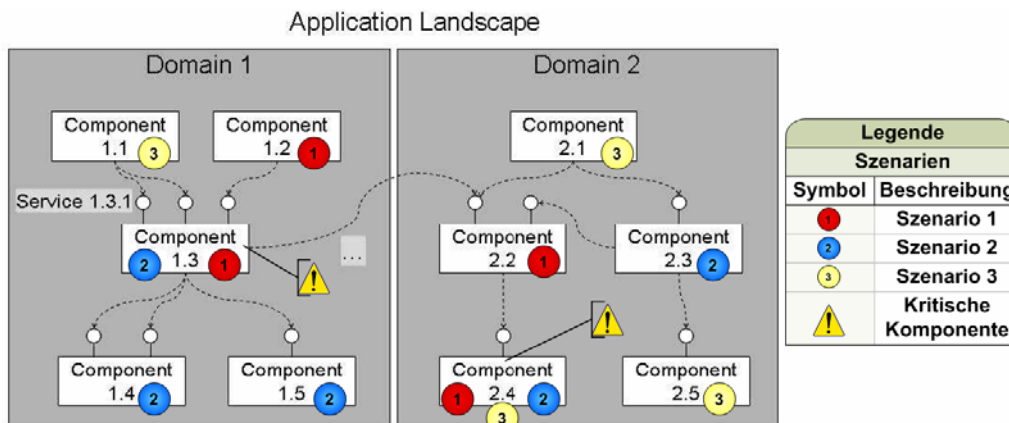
Application Landscape

Domain 1

Component 1.1 3

Component 1.2 1

Service 1.3.1

Component 1.3 2 1

...

Component 1.4 2

Component 1.5 2

Domain 2

Component 2.1 3

Component 2.2 1

Component 2.3 2

Component 2.4 1 2 3

Component 2.5 3

| Legende | |
|---|---|
| Szenarien | |
| Symbol | Beschreibung |
| 1 | Szenario 1 |
| 2 | Szenario 2 |
| 3 | Szenario 3 |
| ! | Kritische Komponente |